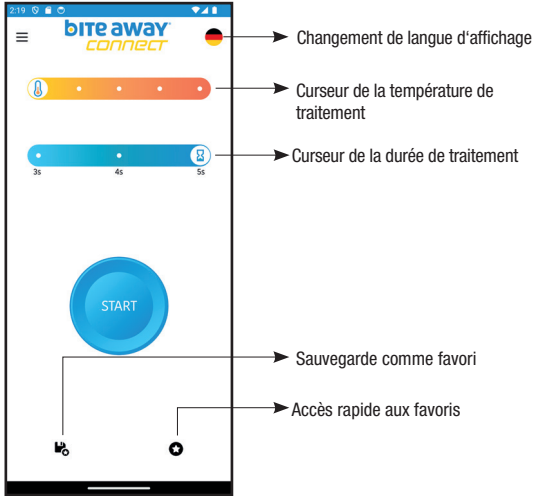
2:19

bite away®
connect

Changement de langue d'affichage

Curseur de la température de traitement

Curseur de la durée de traitement

3s
4s
5s

START

Sauvegarde comme favori

Accès rapide aux favoris